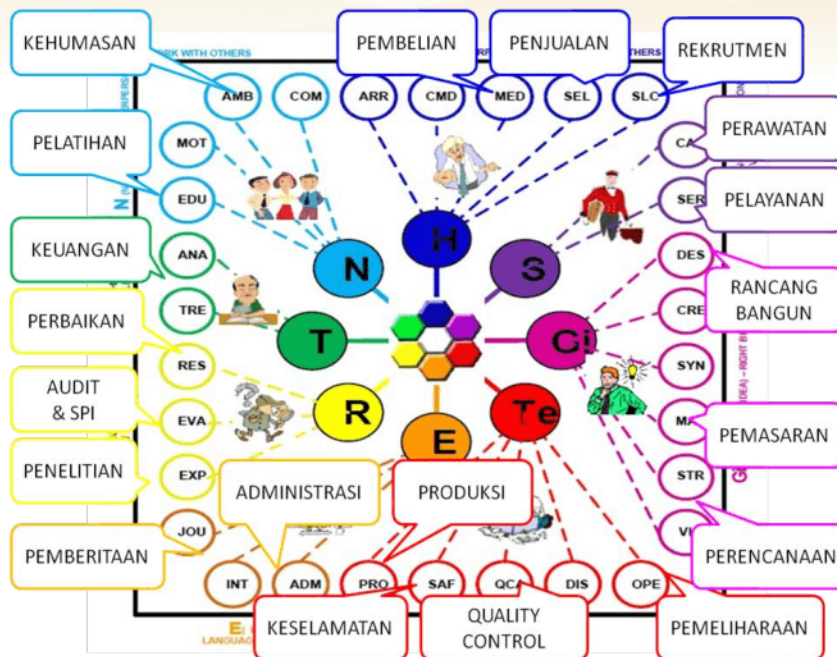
KEHUMASAN
PEMBELIAN
PENJUALAN
REKRUTMEN
WORK WITH OTHERS
AMB
COM
ARR
CMD
MED
SEL
SLC
PERAWATAN
PELATIHAN
MOT
CA
EDU
SER
PELAYANAN
N
H
S
KEUANGAN
ANA
DES
RANCANG BANGUN
TRE
CRE
PERBAIKAN
T
Ci
RES
SYN
AUDIT & SPI
EVA
R
Te
MA
PEMASARAN
E
PENELITIAN
EXP
STR
ADMINISTRASI
PRODUKSI
JOU
VI
PEMBERITAAN
PERENCANAAN
INT
ADM
PRO
SAF
QCA
DIS
OPE
KESELAMATAN
QUALITY CONTROL
PEMELIHARAAN
LANGUAG